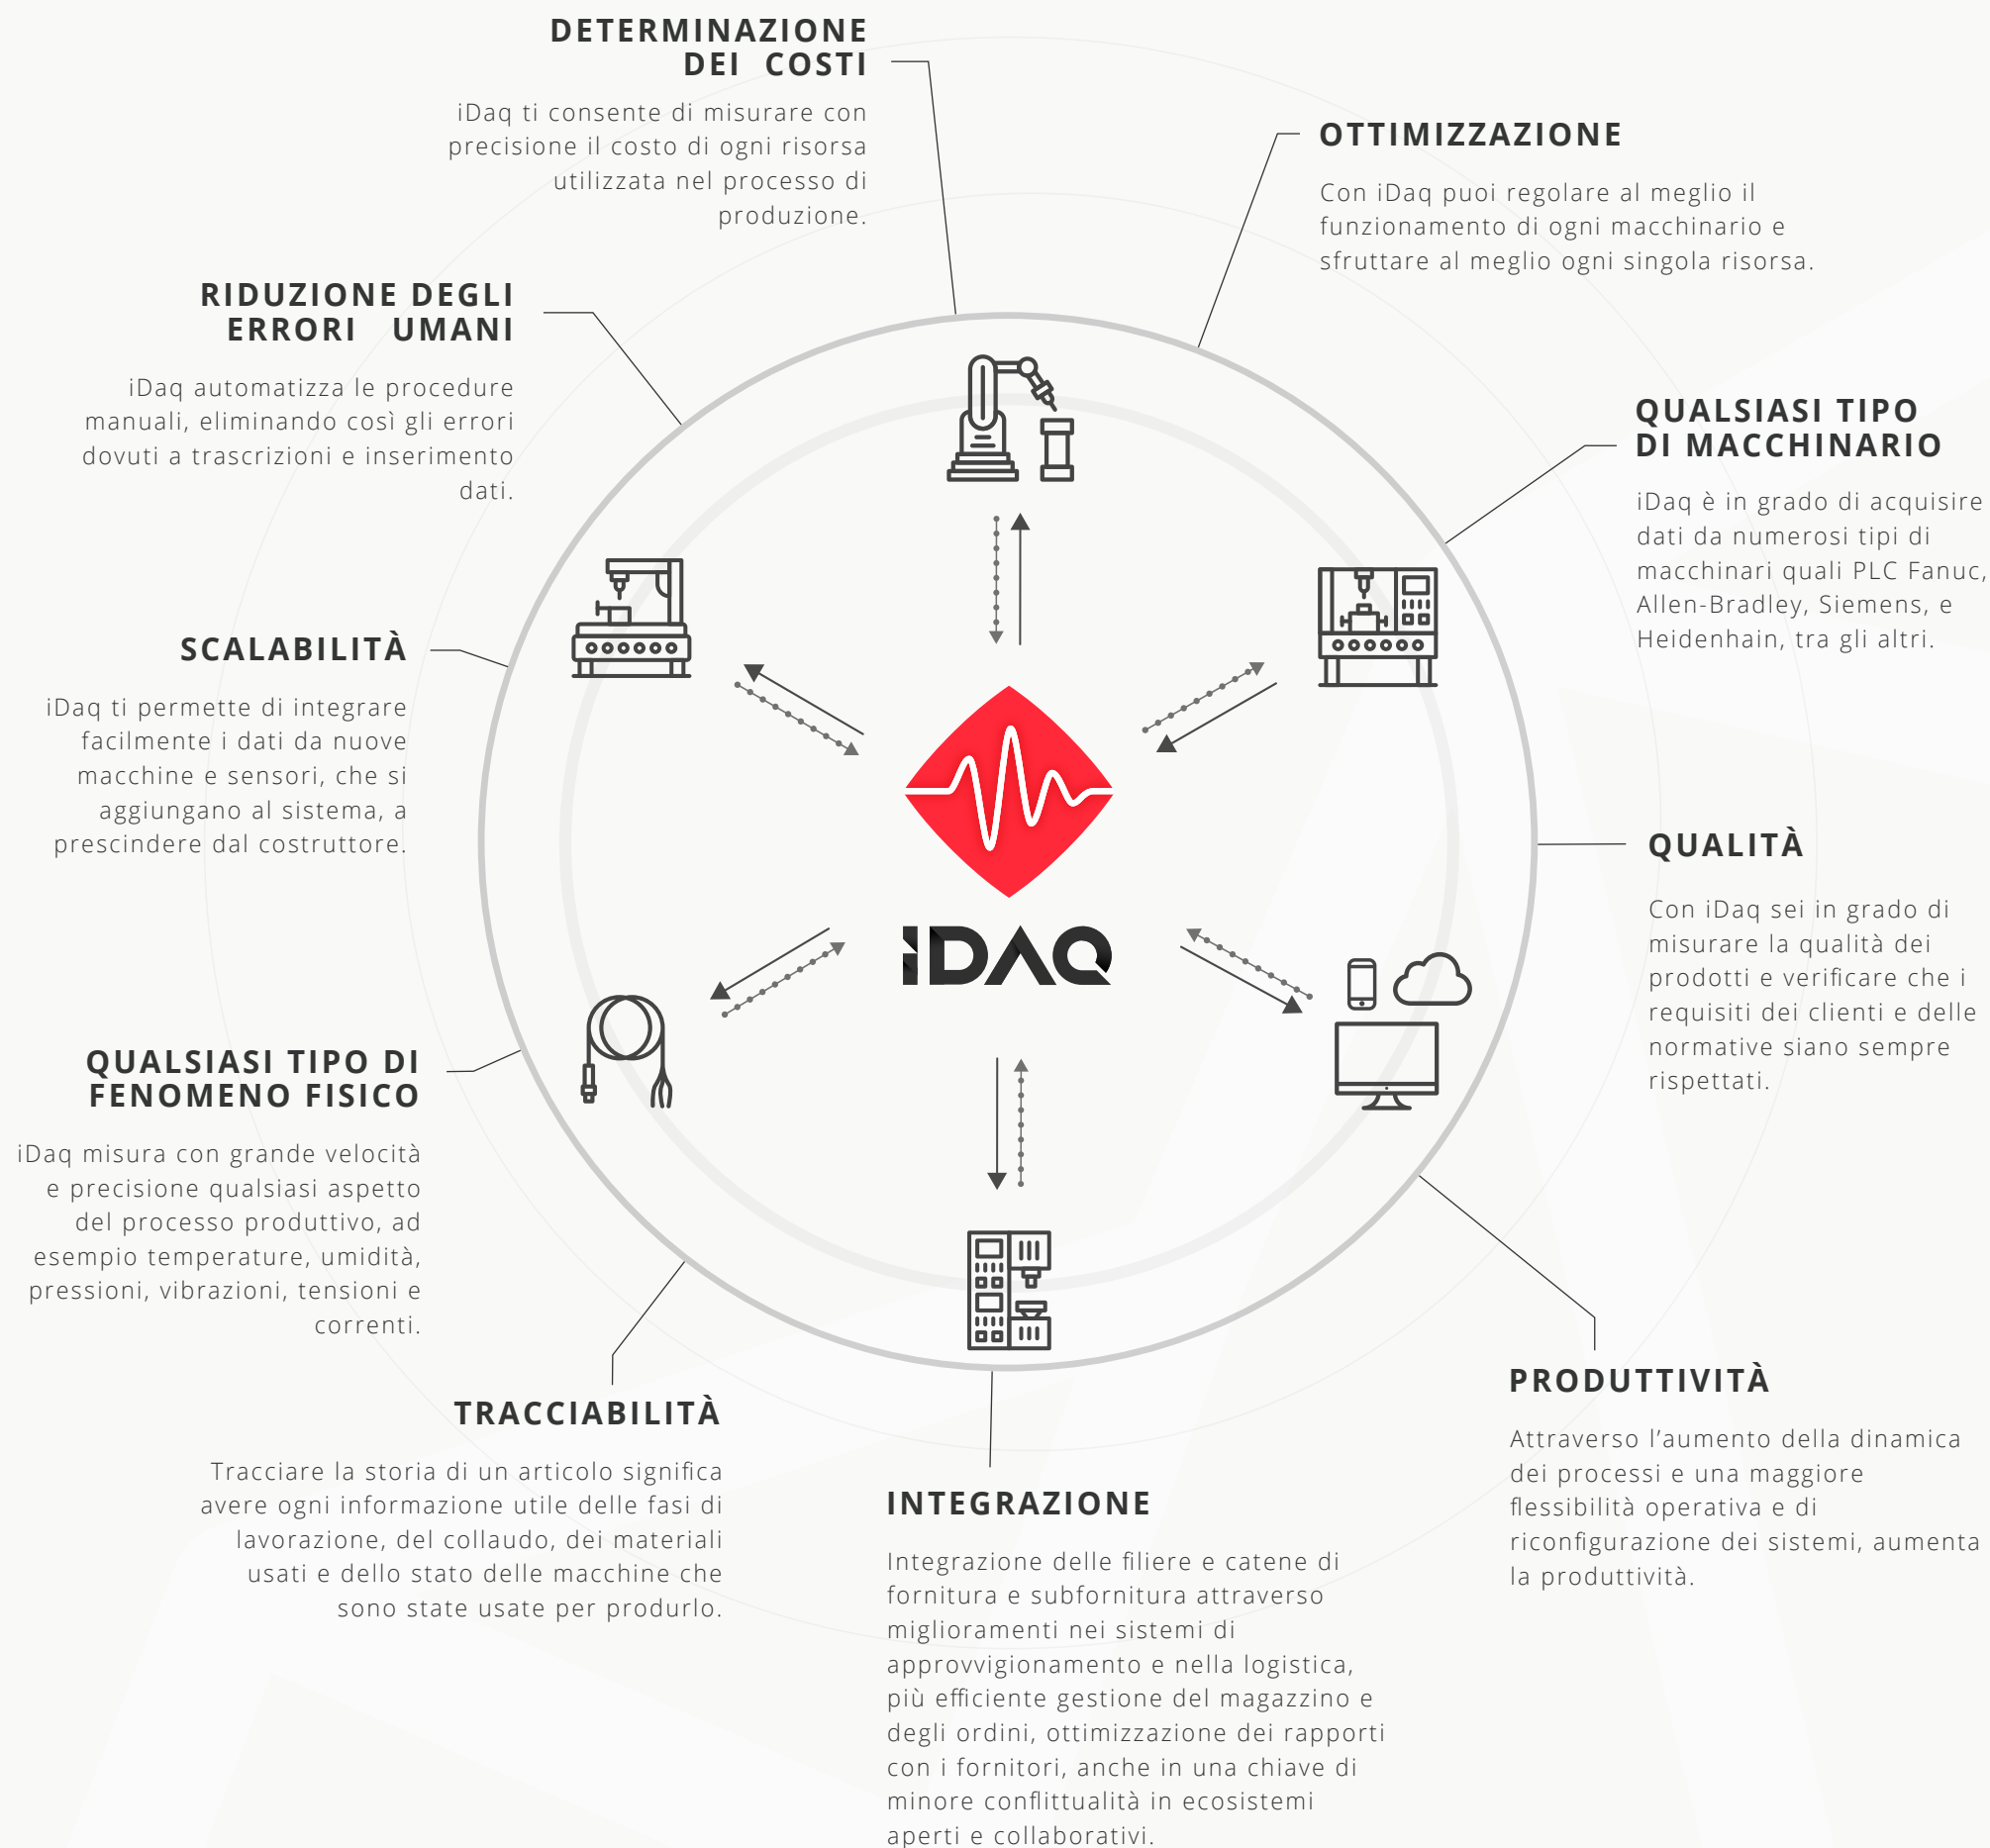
DETERMINAZIONE DEI COSTI

iDaq ti consente di misurare con precisione il costo di ogni risorsa utilizzata nel processo di produzione.

OTTIMIZZAZIONE

Con iDaq puoi regolare al meglio il funzionamento di ogni macchinario e sfruttare al meglio ogni singola risorsa.

RIDUZIONE DEGLI ERRORI UMANI

iDaq automatizza le procedure manuali, eliminando così gli errori dovuti a trascrizioni e inserimento dati.

QUALSIASI TIPO DI MACCHINARIO

iDaq è in grado di acquisire dati da numerosi tipi di macchinari quali PLC Fanuc, Allen-Bradley, Siemens, e Heidenhain, tra gli altri.

SCALABILITÀ

iDaq ti permette di integrare facilmente i dati da nuove macchine e sensori, che si aggiungano al sistema, a prescindere dal costruttore.

QUALITÀ

Con iDaq sei in grado di misurare la qualità dei prodotti e verificare che i requisiti dei clienti e delle normative siano sempre rispettati.

iDAQ

QUALSIASI TIPO DI FENOMENO FISICO

iDaq misura con grande velocità e precisione qualsiasi aspetto del processo produttivo, ad esempio temperature, umidità, pressioni, vibrazioni, tensioni e correnti.

PRODUTTIVITÀ

Attraverso l’aumento della dinamica dei processi e una maggiore flessibilità operativa e di riconfigurazione dei sistemi, aumenta la produttività.

TRACCIABILITÀ

Tracciare la storia di un articolo significa avere ogni informazione utile delle fasi di lavorazione, del collaudo, dei materiali usati e dello stato delle macchine che sono state usate per produrlo.

INTEGRAZIONE

Integrazione delle filiere e catene di fornitura e subfornitura attraverso miglioramenti nei sistemi di approvvigionamento e nella logistica, più efficiente gestione del magazzino e degli ordini, ottimizzazione dei rapporti con i fornitori, anche in una chiave di minore conflittualità in ecosistemi aperti e collaborativi.